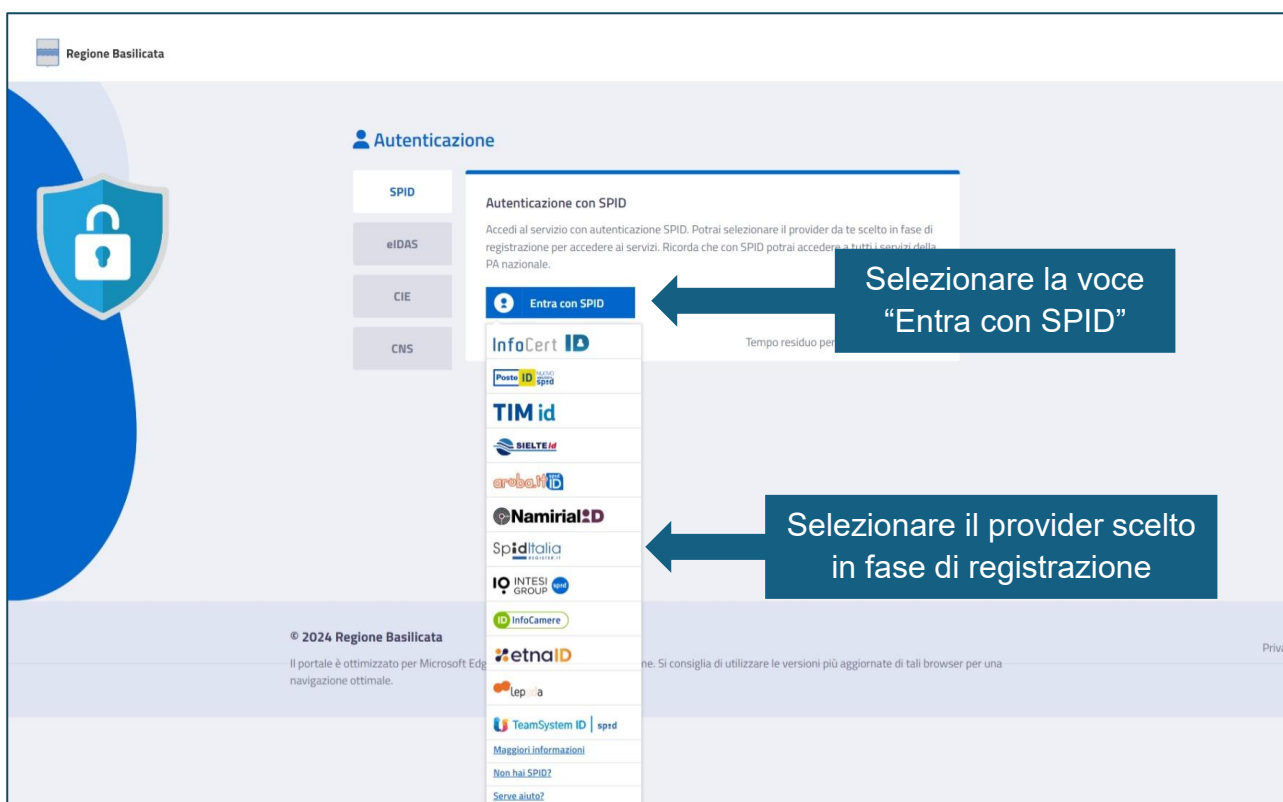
Regione Basilicata

Autenticazione

SPID

eIDAS

CIE

CNS

Autenticazione con SPID

Accedi al servizio con autenticazione SPID. Potrai selezionare il provider da te scelto in fase di registrazione per accedere ai servizi. Ricorda che con SPID potrai accedere a tutti i servizi della PA nazionale.

Entra con SPID

Tempo residuo per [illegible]

Selezionare la voce "Entra con SPID"

InfoCert ID

Poste ID nuovo spid

TIM id

SIELTE id

aruba.it ID

Namirial ID

SpidItalia

INTESI GROUP spid

ID InfoCamere

etnaID

lepida

TeamSystem ID | spid

Maggiori informazioni

Non hai SPID?

Serve aiuto?

Selezionare il provider scelto in fase di registrazione

© 2024 Regione Basilicata

Il portale è ottimizzato per Microsoft Edg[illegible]ne. Si consiglia di utilizzare le versioni più aggiornate di tali browser per una navigazione ottimale.

Priva